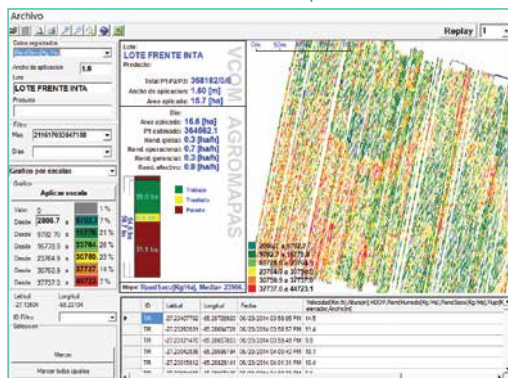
Archivo

Replay 1

Datos registrados

Ancho de aplicacion 1.8

Lote

LOTE FRENTE INTA

Producto

Filtro

Mac 211617632847138

Dias

Graficos por escalas

Grafico

Aplicar escala

Valor

Desde 2806.7 a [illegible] 7%

Desde 9782.70 a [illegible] 21%

Desde 16778.5 a 23784 26%

Desde 23784.9 a 30780 23%

Desde 30780.9 a 37737 18%

Desde 37737.0 a 44723 7%

Latitud -27.52824 Longitud -60.22104

ID Filtro

Seleccion

Marcar

Marcar todos iguales

Lote:
LOTE FRENTE INTA
Producto:

Total PT/AAPP: 368182/0.0
Ancho de aplicacion: 1.80 [m]
Area aplicada: 15.7 [ha]

Dia:
Area aplicada: 15.6 [ha]
Pt estimado: 364662.1
Rend. global: 0.3 [ha/h]
Rend. operacional: 0.7 [ha/h]
Rend. gerencial: 0.3 [ha/h]
Rend. efectivo: 0.9 [ha/h]

Trabajo
Traslado
Parado

VCOM AGROMAPAS

Mapa: Rend.Seco[Kg/Ha], Media= 23906.

2806.7 a 9782.7
9782.7 a 16778.5
16778.5 a 23784.9
23784.9 a 30780.9
30780.9 a 37737.0
37737.0 a 44723.1

| ID | Latitud | Longitud | Fecha | Velocidad[Km/h] Altura[m] HDOP Rend.Humedo[Kg/Ha] Rend.Seco[Kg/Ha] Hum[% Velocidad/Ancho[m] |
|---|---|---|---|---|
| TR | -27.22437792 | -65.28708920 | 06/23/2014 03:59:05 PM | 11.5 |
| TR | -27.22383539 | -65.28638133 | 06/23/2014 03:59:57 PM | 11.4 |
| TR | -27.22437470 | -65.28687833 | 06/23/2014 03:59:43 PM | 9.5 |
| TR | -27.22052638 | -65.28666794 | 06/23/2014 04:00:42 PM | 10.1 |
| TR | -27.22045812 | -65.28320414 | 06/23/2014 04:01:31 PM | 10.4 |
| TR | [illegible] | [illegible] | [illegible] | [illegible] |